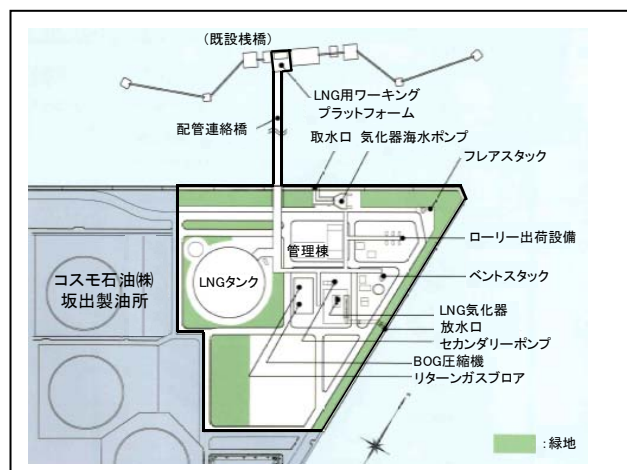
（既設桟橋）

LNG用ワーキングプラットフォーム

配管連絡橋

取水口　気化器海水ポンプ

フレアスタック

管理棟

ローリー出荷設備

コスモ石油㈱
坂出製油所

LNGタンク

ベントスタック

LNG気化器

放水口

セカンダリーポンプ

BOG圧縮機

リターンガスブロア

：緑地